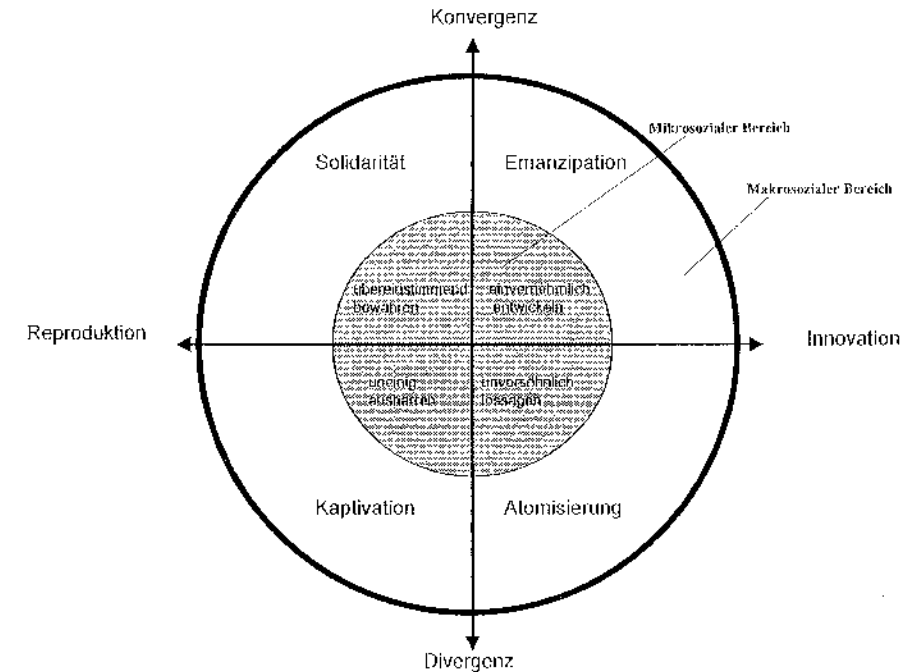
Konvergenz

Mikrosozialer Bereich

Makrosozialer Bereich

Solidarität

Emanzipation

übereinstimmend bewahren

einvernehmlich entwickeln

Reproduktion

Innovation

uneinig aushalten

unversöhnlich lossagen

Kaptivation

Atomisierung

Divergenz